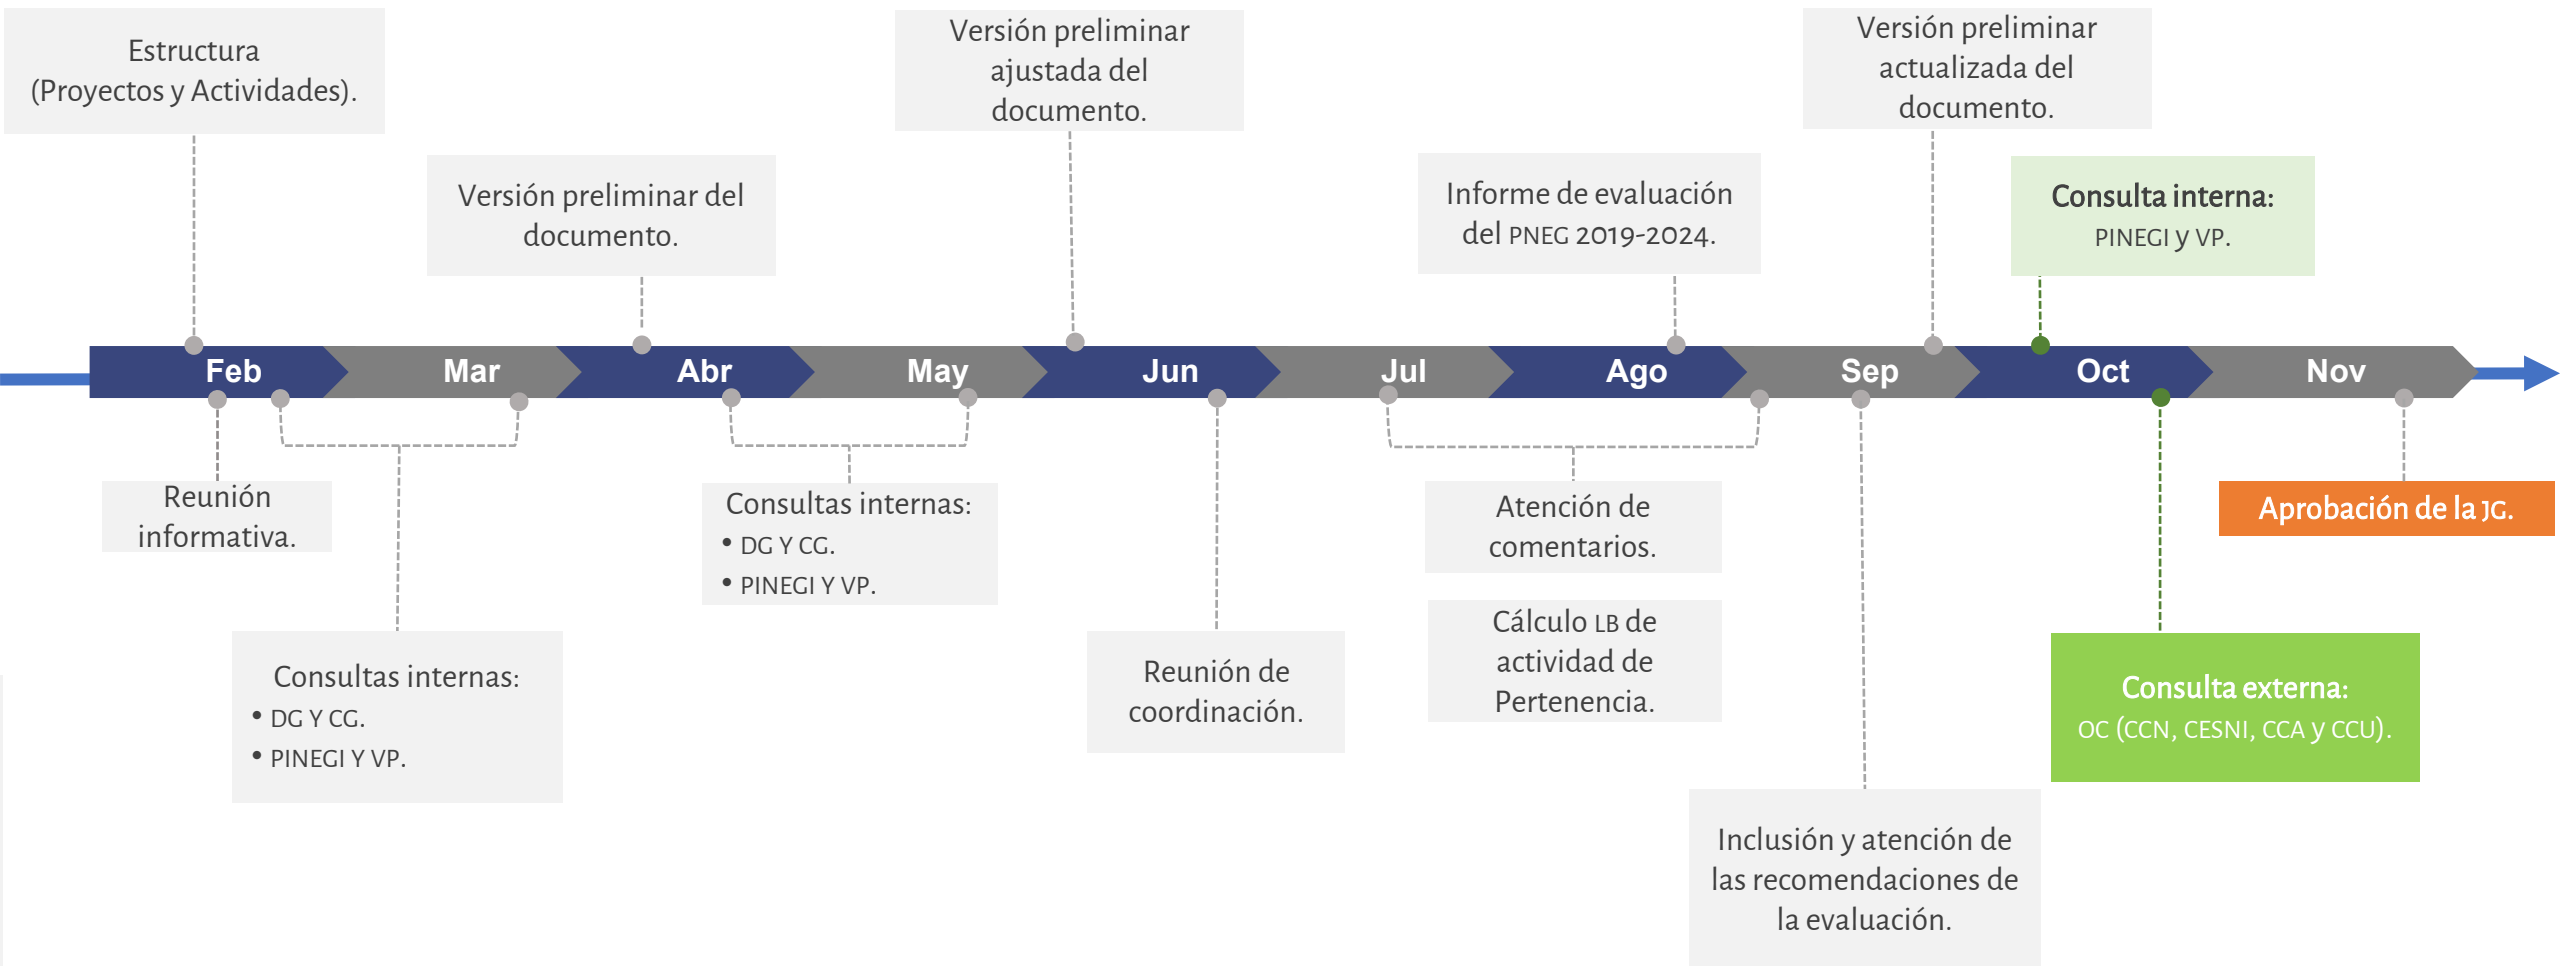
Estructura (Proyectos y Actividades).

Versión preliminar del documento.

Versión preliminar ajustada del documento.

Informe de evaluación del PNEG 2019-2024.

Versión preliminar actualizada del documento.

Consulta interna:
PINEGI y VP.

Feb Mar Abr May Jun Jul Ago Sep Oct Nov

Reunión informativa.

Consultas internas:
• DG Y CG.
• PINEGI Y VP.

Consultas internas:
• DG Y CG.
• PINEGI Y VP.

Reunión de coordinación.

Atención de comentarios.

Cálculo LB de actividad de Pertenencia.

Inclusión y atención de las recomendaciones de la evaluación.

Consulta externa:
OC (CCN, CESNI, CCA y CCU).

Aprobación de la JG.